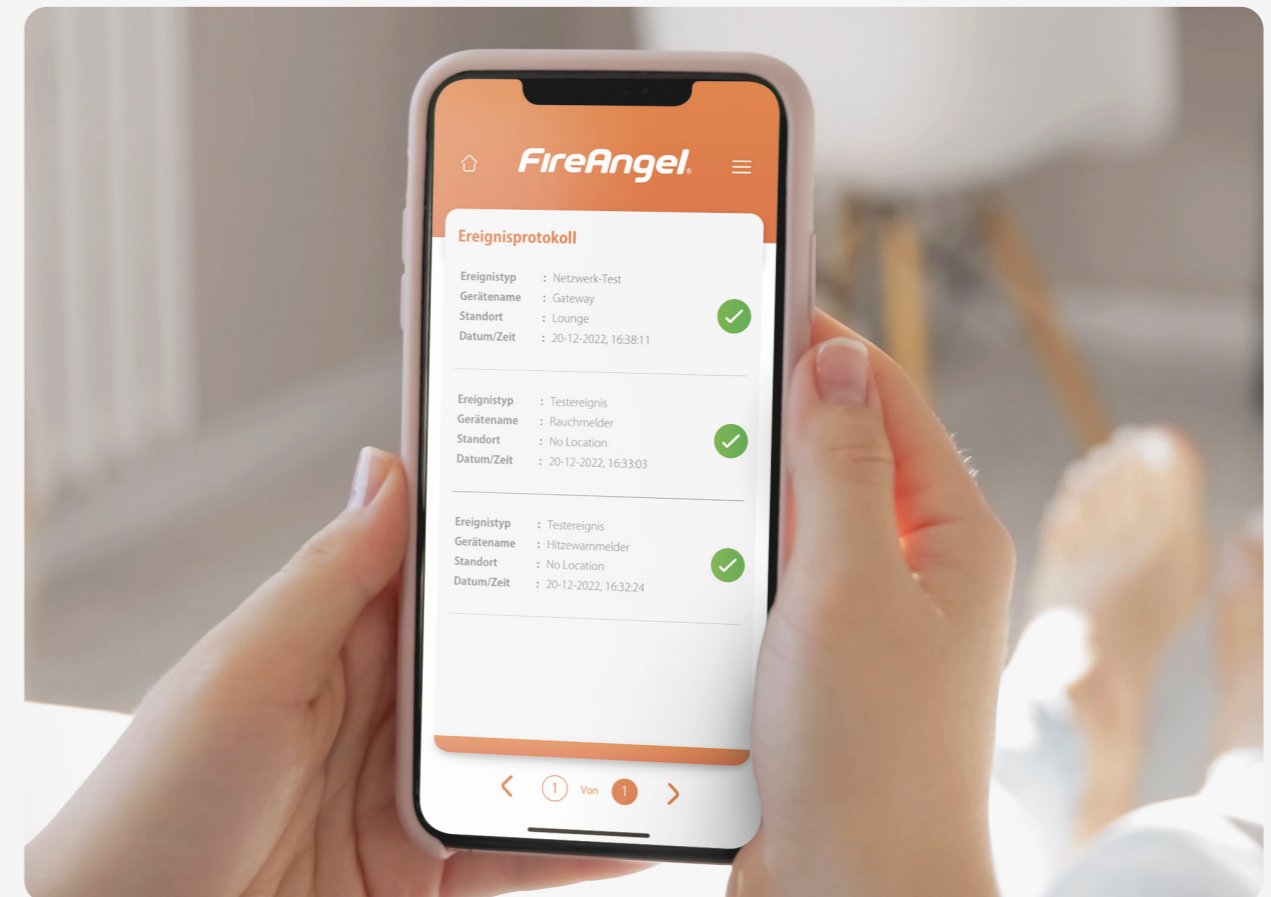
FireAngel

Ereignisprotokoll

Ereignistyp : Netzwerk-Test
Gerätename : Gateway
Standort : Lounge
Datum/Zeit : 20-12-2022, 16:38:11

Ereignistyp : Testereignis
Gerätename : Rauchmelder
Standort : No Location
Datum/Zeit : 20-12-2022, 16:33:03

Ereignistyp : Testereignis
Gerätename : Hitzewarnmelder
Standort : No Location
Datum/Zeit : 20-12-2022, 16:32:24

< 1 Von 1 >